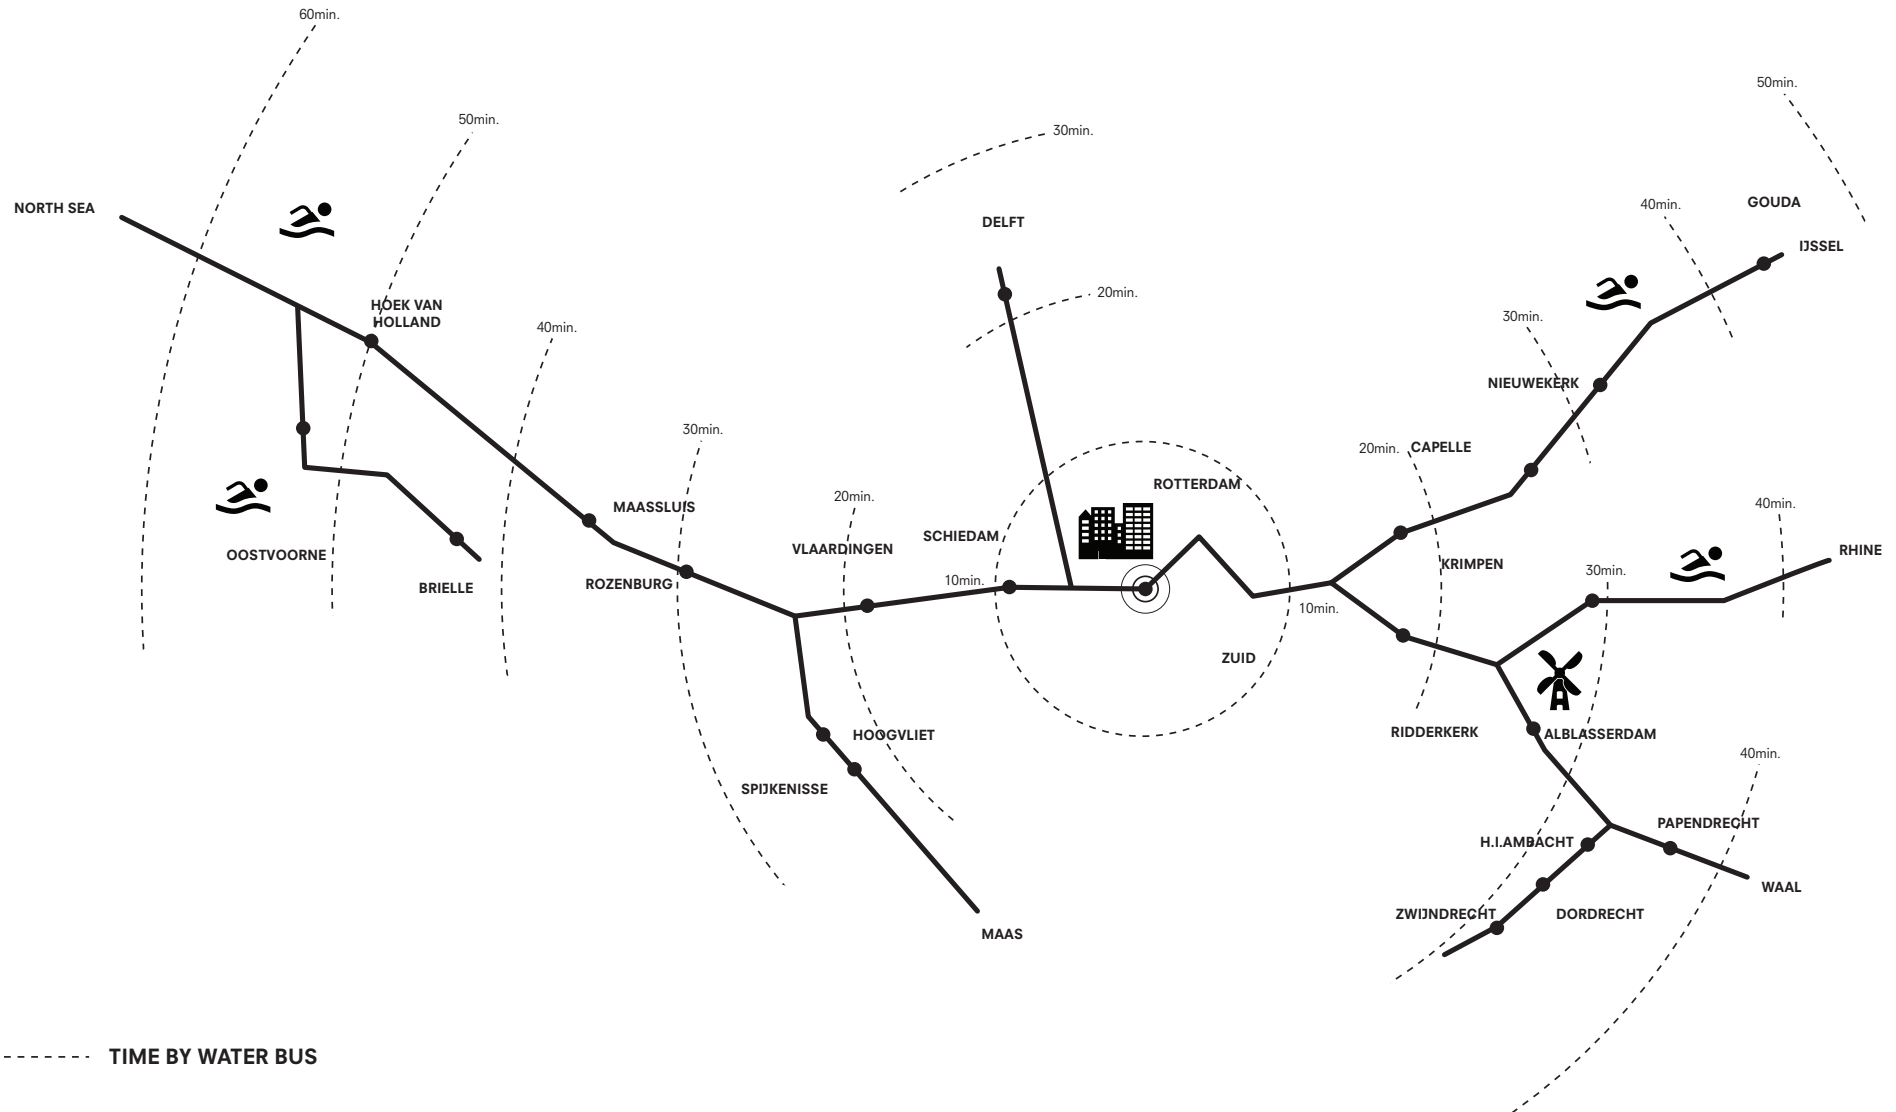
60min.

50min.

30min.

50min.

NORTH SEA

DELFT

40min.

GOUDA

IJSSEL

20min.

HOEK VAN HOLLAND

40min.

30min.

NIEUWEKERK

30min.

20min.

CAPELLE

ROTTERDAM

MAASSLUIS

20min.

OOSTVOORNE

SCHIEDAM

40min.

VLAARDINGEN

KRIMPEN

RHINE

BRIELLE

ROZENBURG

10min.

10min.

30min.

ZUID

RIDDERKERK

ALBLASSERDAM

HOOGVLIET

40min.

SPIJKENISSE

PAPENDRECHT

H.I.AMBACHT

WAAL

ZWIJNDRECHT

DORDRECHT

MAAS

TIME BY WATER BUS